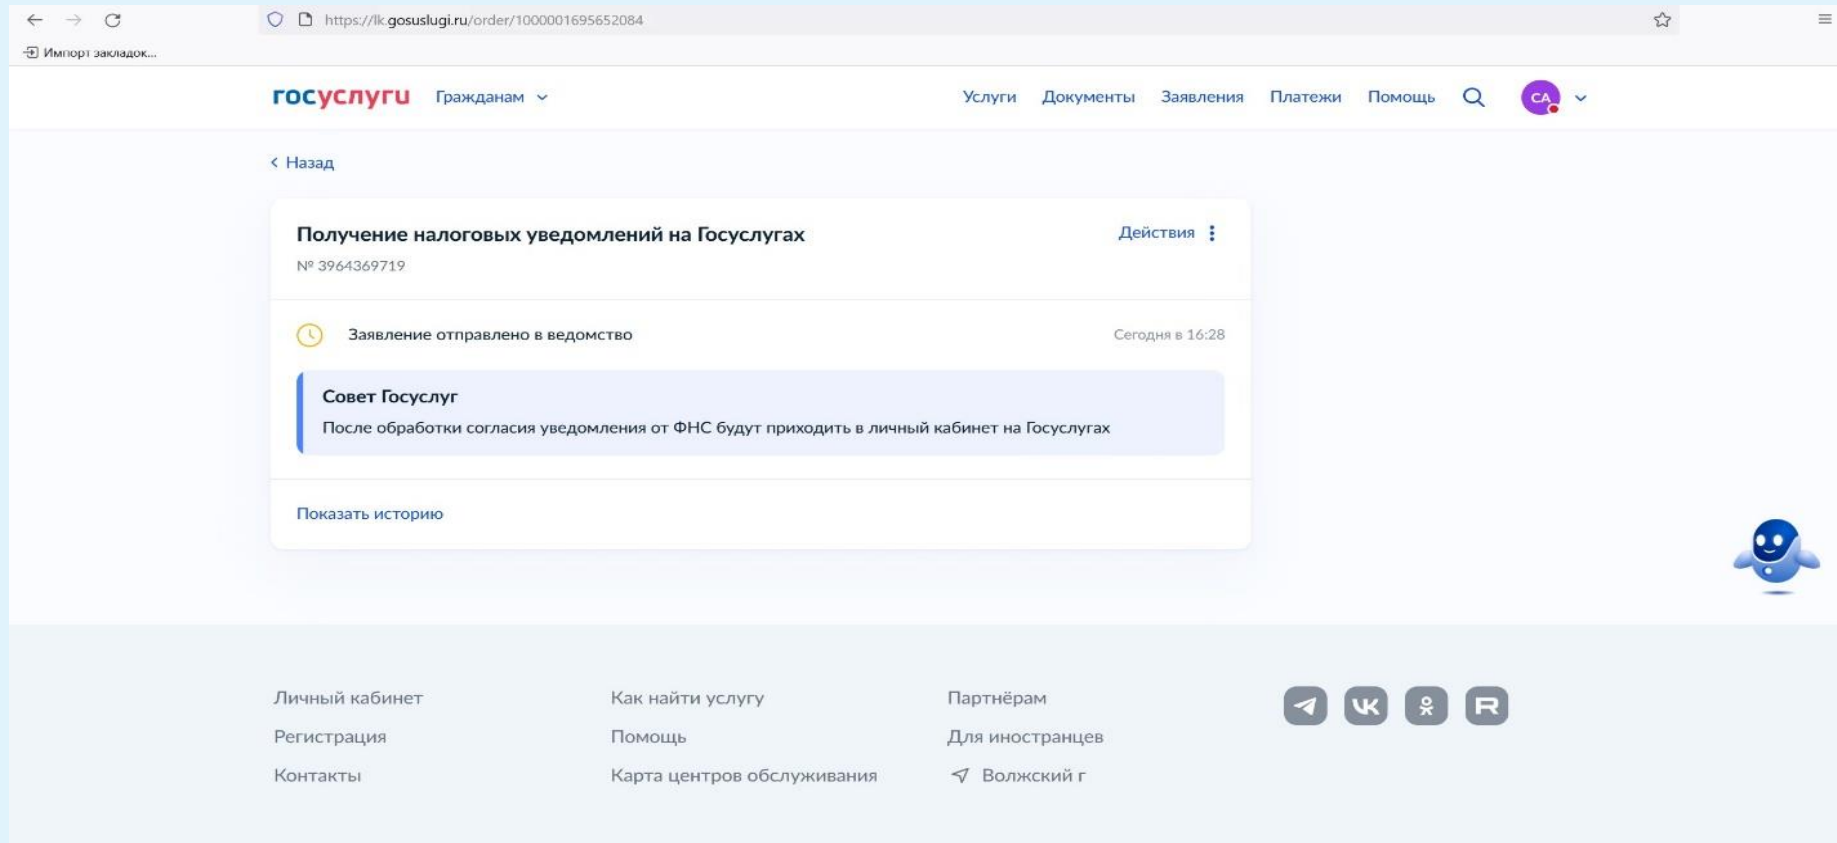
https://lk.gosuslugi.ru/order/1000001695652084

Импорт закладок...

госуслуги Гражданам

Услуги Документы Заявления Платежи Помощь СА

Назад

Получение налоговых уведомлений на Госуслугах
№ 3964369719

Действия

Заявление отправлено в ведомство
Сегодня в 16:28

Совет Госуслуг
После обработки согласия уведомления от ФНС будут приходить в личный кабинет на Госуслугах

Показать историю

Личный кабинет
Регистрация
Контакты

Как найти услугу
Помощь
Карта центров обслуживания

Партнёрам
Для иностранцев
Волжский г